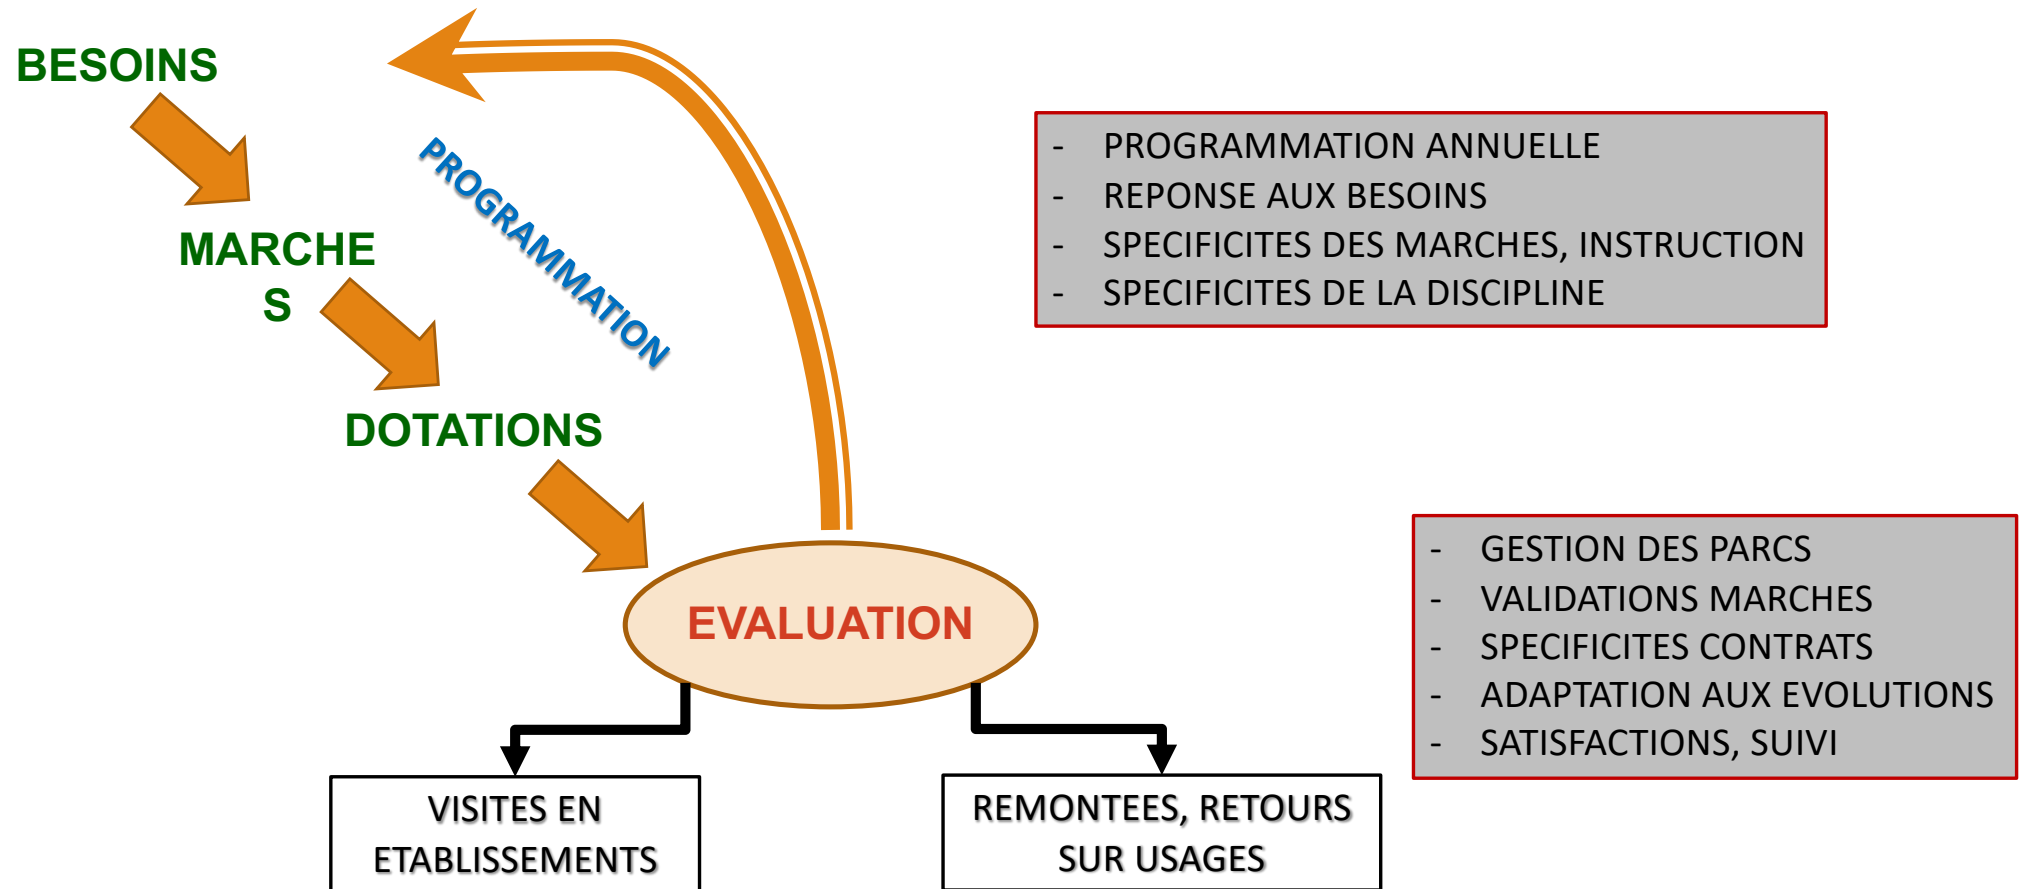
BESOINS

MARCHES

DOTATIONS

PROGRAMMATION

EVALUATION

- PROGRAMMATION ANNUELLE
- REPONSE AUX BESOINS
- SPECIFICITES DES MARCHES, INSTRUCTION
- SPECIFICITES DE LA DISCIPLINE

- GESTION DES PARCS
- VALIDATIONS MARCHES
- SPECIFICITES CONTRATS
- ADAPTATION AUX EVOLUTIONS
- SATISFACTIONS, SUIVI

VISITES EN ETABLISSEMENTS

REMONTEES, RETOURS SUR USAGES